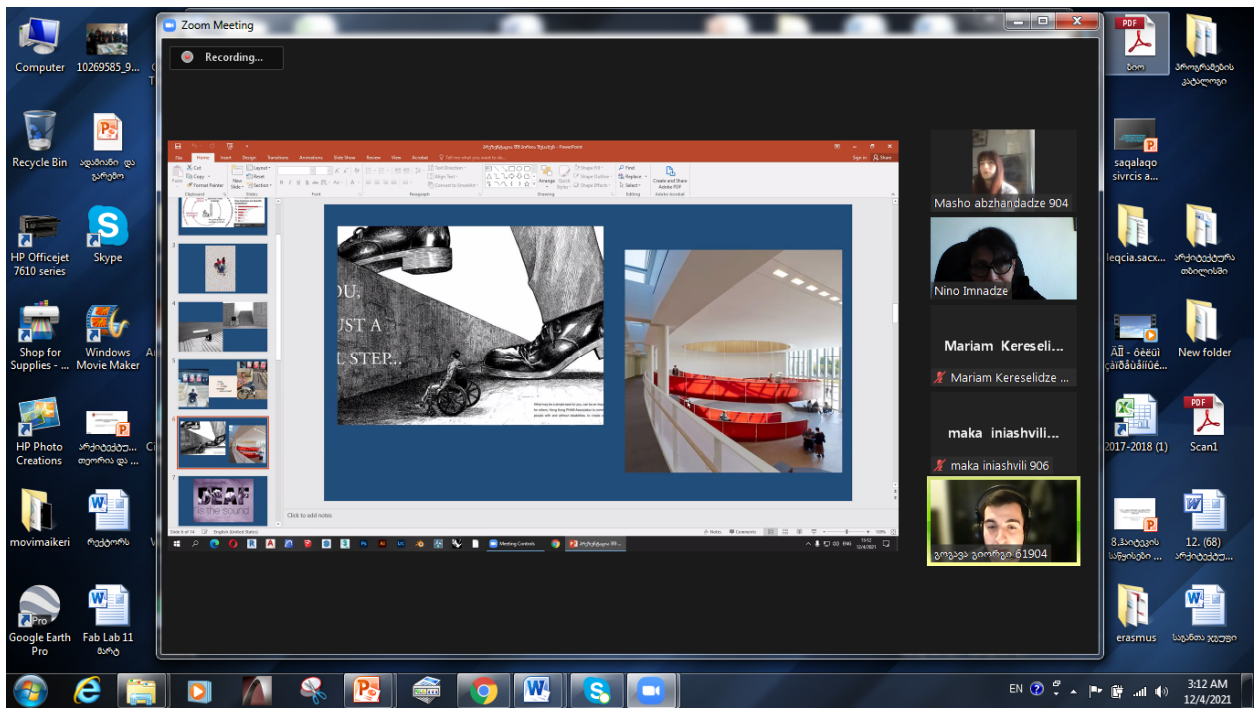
Computer
10269585_9...
Recycle Bin
ადამიანი და გარემო
HP Officejet 7610 series
Skype
Shop for Supplies - ...
Windows Movie Maker
HP Photo Creations
არქიტექტ... თეორია და ...
movimaikeri
რექტორს
Google Earth Pro
Fab Lab 11 მარტ

Zoom Meeting
Recording...

File Home Insert Design Transitions Animations Slide Show Review View Acrobat
Sign in Share
Paste Cut Copy Format Painter
New Slide Layout Reset Section
Find Replace Select
Arrange Quick Styles Shape Fill Shape Outline Shape Effects
Create and Share Adobe PDF
Clipboard Slides Font Paragraph Drawing Editing Adobe Acrobat
OU;
UST A
L STEP...
Click to add notes
Slide 6 of 74 English (United States)
Notes Comments
Meeting Controls

Masho abzhandadze 904
Nino Imnadze
Mariam Kereseli...
Mariam Kereselidze ...
maka iniashvili...
maka iniashvili 906
გოგაძე გიორგი 61904

ნიო
პროგრამების კატალოგი
saqalaqo sivrcis a...
leqcia.sacx...
არქიტექტურა თბილისი
ÀÏÏ - ðèëüì çàïèâåíììé...
New folder
2017-2018 (1)
Scan1
8.ქალაქის საწყისები ...
12. (68) არქიტექტ...
erasmus
საგანთა ჯგუფი

EN
3:12 AM
12/4/2021